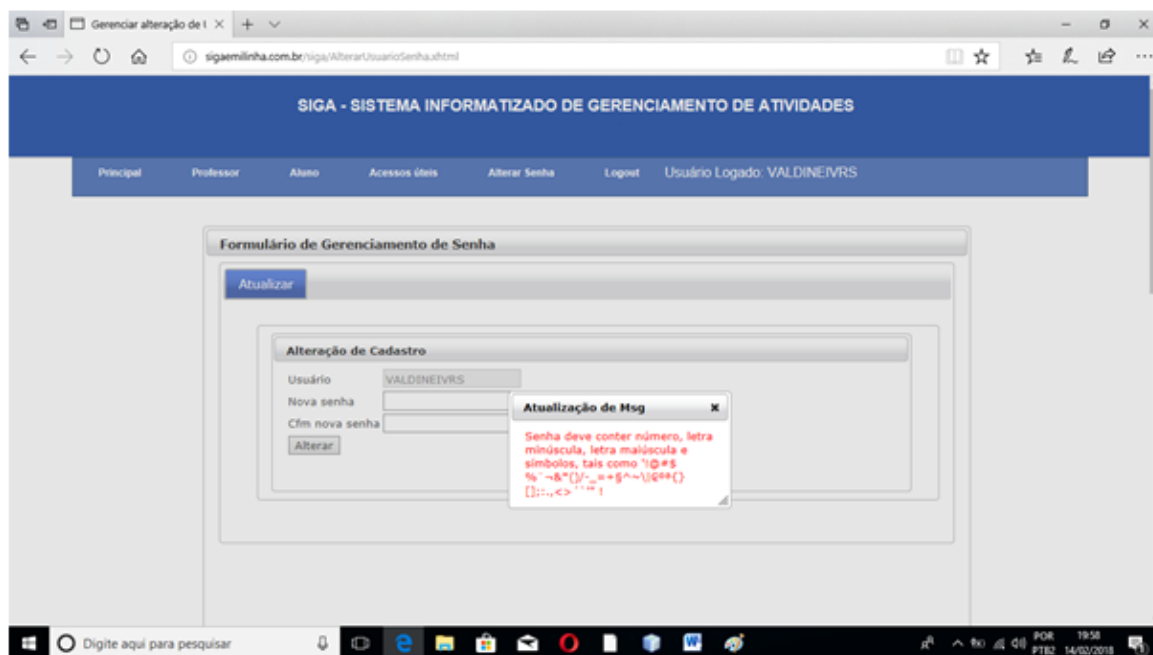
Gerenciar alteração de U ×   +   ∨

sigaemilinha.com.br/siga/AlterarUsuarioSenha.xhtml

SIGA - SISTEMA INFORMATIZADO DE GERENCIAMENTO DE ATIVIDADES

Principal   Professor   Aluno   Acessos úteis   Alterar Senha   Logout   Usuário Logado: VALDINEIVRS

Formulário de Gerenciamento de Senha

Atualizar

Alteração de Cadastro

Usuário   VALDINEIVRS

Nova senha

Cfm nova senha

Alterar

Atualização de Msg ×

Senha deve conter número, letra minúscula, letra maiúscula e símbolos, tais como '!@#$%¨¬&*()/-_=+§^~\|ºª{}[];:.,<> ´`"' !

Digite aqui para pesquisar

POR PTB2   19:58 14/02/2018